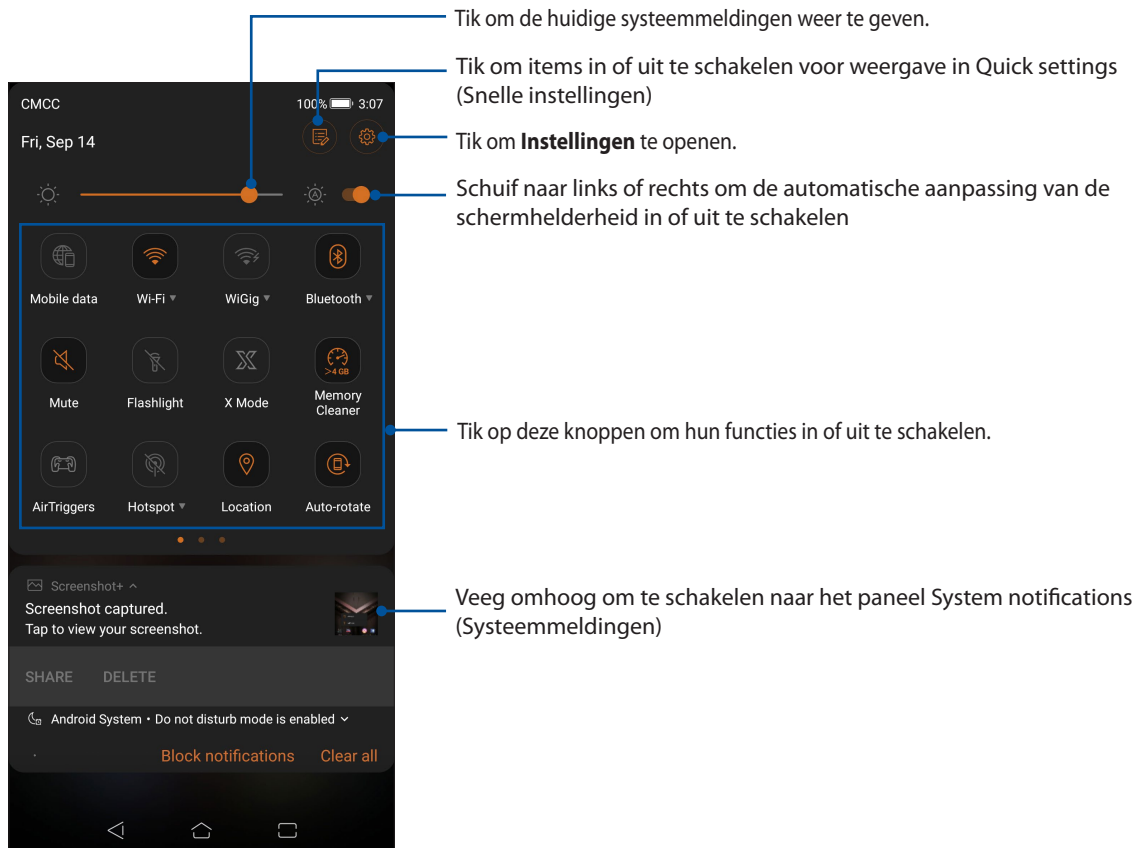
Tik om de huidige systeemmeldingen weer te geven.

Tik om items in of uit te schakelen voor weergave in Quick settings (Snelle instellingen)

Tik om **Instellingen** te openen.

Schuif naar links of rechts om de automatische aanpassing van de schermhelderheid in of uit te schakelen

Tik op deze knoppen om hun functies in of uit te schakelen.

Veeg omhoog om te schakelen naar het paneel System notifications (Systeemmeldingen)

CMCC 100% 3:07

Fri, Sep 14

Mobile data
Wi-Fi
WiGig
Bluetooth
Mute
Flashlight
X Mode
>4 GB
Memory Cleaner
AirTriggers
Hotspot
Location
Auto-rotate

Screenshot+
Screenshot captured.
Tap to view your screenshot.

SHARE DELETE

Android System • Do not disturb mode is enabled

Block notifications Clear all